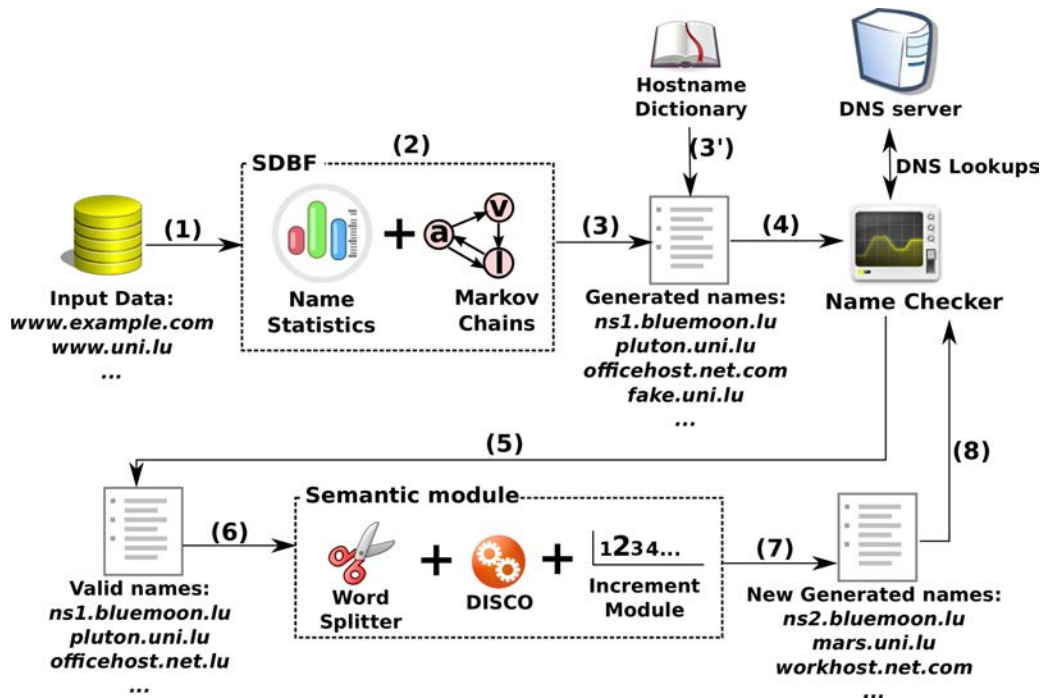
Hostname Dictionary

DNS server

DNS Lookups

SDBF

(2)

(3')

(1)

a

v

l

(3)

(4)

Input Data:
www.example.com
www.uni.lu
...

Name Statistics

Markov Chains

Generated names:
ns1.bluemoon.lu
pluton.uni.lu
officehost.net.com
fake.uni.lu
...

Name Checker

(5)

(8)

Semantic module

(6)

1234...

(7)

Valid names:
ns1.bluemoon.lu
pluton.uni.lu
officehost.net.lu
...

Word Splitter

DISCO

Increment Module

New Generated names:
ns2.bluemoon.lu
mars.uni.lu
workhost.net.com
...